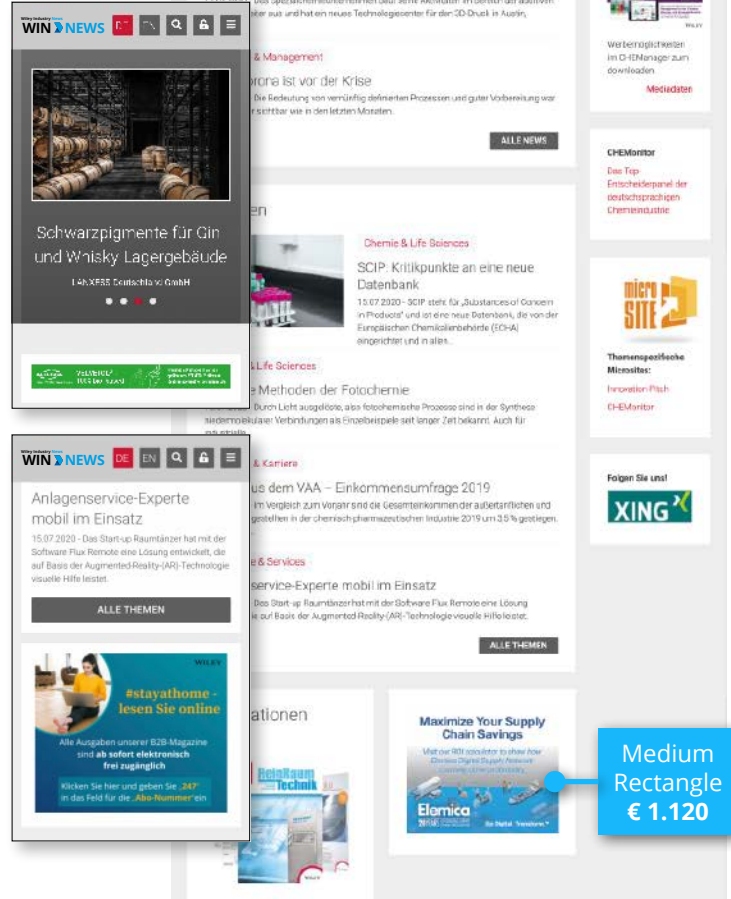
WIN NEWS DE EN

Schwarzpigmente für Gin und Whisky Lagergebäude

LANXESS Deutschland GmbH

& Management

orona ist vor der Krise

Die Bedeutung von vernünftig definierten Prozessen und guter Vorbereitung war sichtbar wie in den letzten Monaten.

ALLE NEWS

Werbemöglichkeiten im CHEManager zum downloaden

Mediadaten

CHEMonitor

Das Top Entscheiderpanel der deutschsprachigen Chemieindustrie

micro SITE

Themenspezifische Microsites:

Innovation Pitch

CHEMonitor

Folgen Sie uns!

XING

Chemie & Life Sciences

SCIP: Kritikpunkte an eine neue Datenbank

15.07.2020 - SCIP steht für „Substances of Concern in Products" und ist eine neue Datenbank, die von der Europäischen Chemikalienbehörde (ECHA) eingerichtet und in allen...

& Life Sciences

e Methoden der Fotochemie

Durch Licht ausgelöste, also fotochemische Prozesse sind in der Synthese niedermolekularer Verbindungen als Einzelbeispiele seit langer Zeit bekannt. Auch für

& Karriere

us dem VAA – Einkommensumfrage 2019

im Vergleich zum Vorjahr sind die Gesamteinkommen der außertariflichen und gestellten in der chemisch-pharmazeutischen Industrie 2019 um 3,5 % gestiegen.

e & Services

service-Experte mobil im Einsatz

Das Start-up Raumtänzer hat mit der Software Flux Remote eine Lösung auf Basis der Augmented-Reality-(AR)-Technologie visuelle Hilfe leistet.

ALLE THEMEN

WIN NEWS DE EN

Anlagenservice-Experte mobil im Einsatz

15.07.2020 - Das Start-up Raumtänzer hat mit der Software Flux Remote eine Lösung entwickelt, die auf Basis der Augmented-Reality-(AR)-Technologie visuelle Hilfe leistet.

ALLE THEMEN

WILEY

#stayathome - lesen Sie online

Alle Ausgaben unserer B2B-Magazine sind ab sofort elektronisch frei zugänglich

Klicken Sie hier und geben Sie „247" in das Feld für die „Abo-Nummer" ein

ationen

ReinRaum Technik

Maximize Your Supply Chain Savings

Elemica

Medium Rectangle
€ 1.120